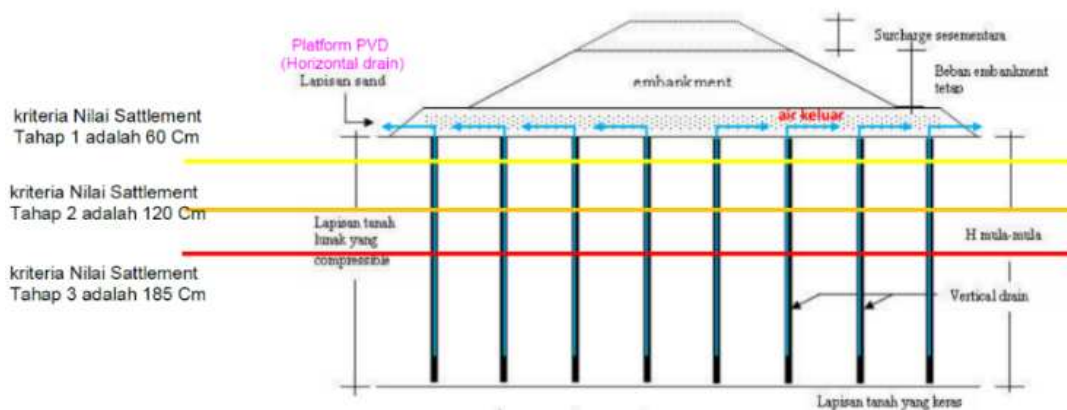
Platform PVD
(Horizontal drain)
Lapisan sand

embankment

Surcharge sementara

Beban embankment tetap

air keluar

kriteria Nilai Sattlement
Tahap 1 adalah 60 Cm

kriteria Nilai Sattlement
Tahap 2 adalah 120 Cm

kriteria Nilai Sattlement
Tahap 3 adalah 185 Cm

Lapisan tanah lunak yang compressible

H mula-mula

Vertical drain

Lapisan tanah yang keras